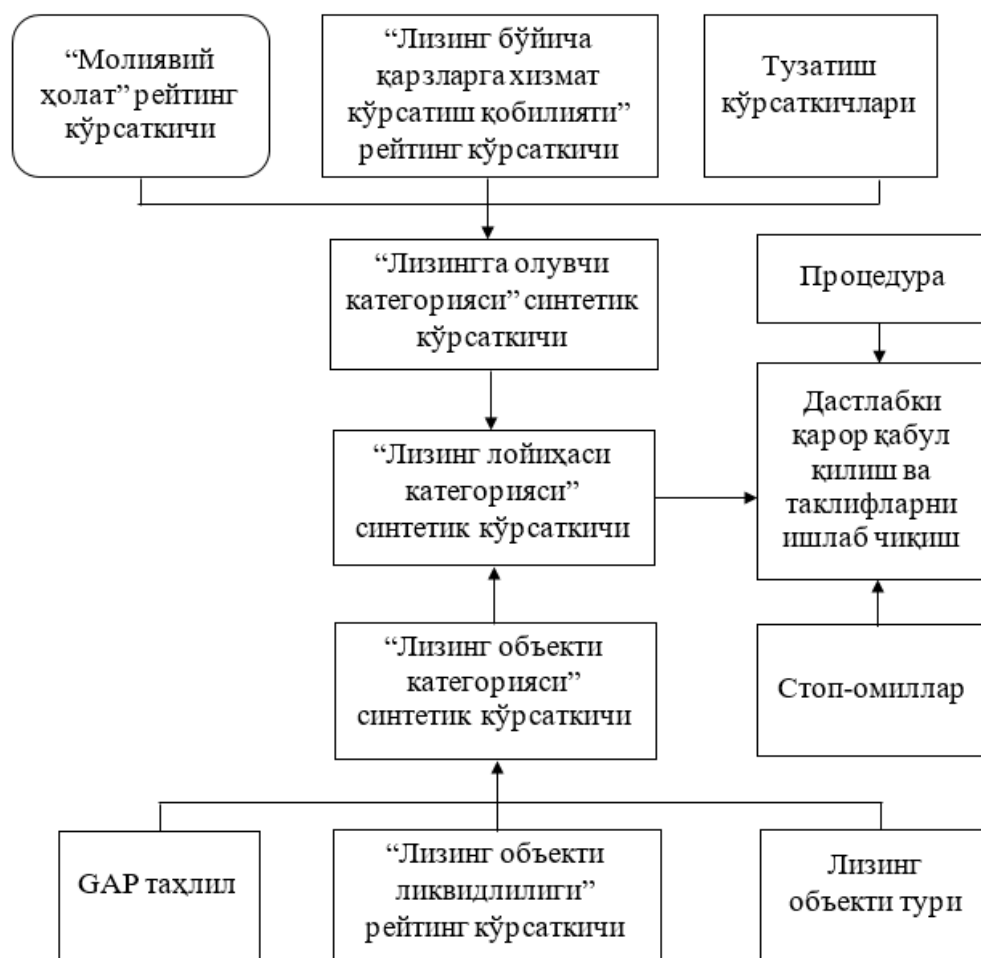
“Молиявий ҳолат” рейтинг кўрсаткичи

“Лизинг бўйича қарзларга хизмат кўрсатиш қобилияти” рейтинг кўрсаткичи

Тузатиш кўрсаткичлари

“Лизингга олувчи категорияси” синтетик кўрсаткичи

Процедура

Дастлабки қарор қабул қилиш ва таклифларни ишлаб чиқиш

“Лизинг лойиҳаси категорияси” синтетик кўрсаткичи

“Лизинг объекти категорияси” синтетик кўрсаткичи

Стоп-омиллар

GAP таҳлил

“Лизинг объекти ликвидлилиги” рейтинг кўрсаткичи

Лизинг объекти тури